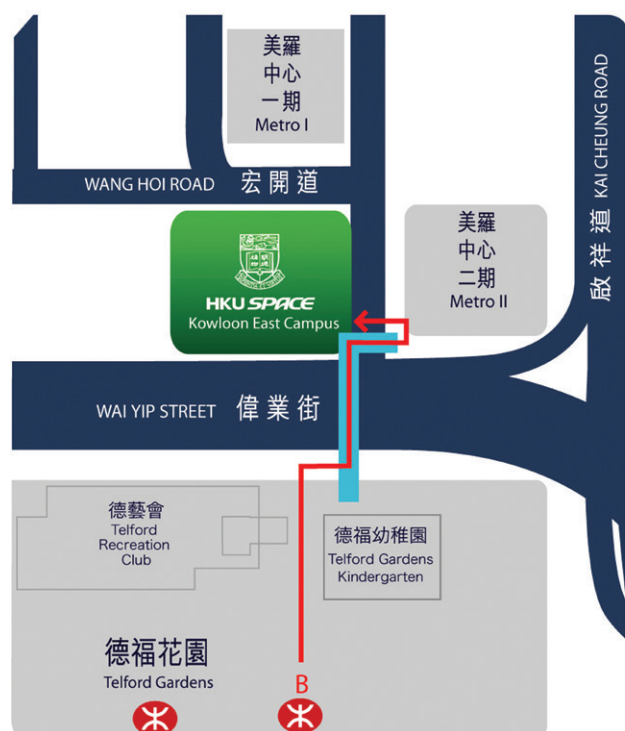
美羅
中心
一期
Metro I

WANG HOI ROAD 宏開道

HKU SPACE
Kowloon East Campus

美羅
中心
二期
Metro II

KAI CHEUNG ROAD 啟祥道

WAI YIP STREET 偉業街

德藝會
Telford Recreation Club

德福幼稚園
Telford Gardens Kindergarten

德福花園
Telford Gardens

B